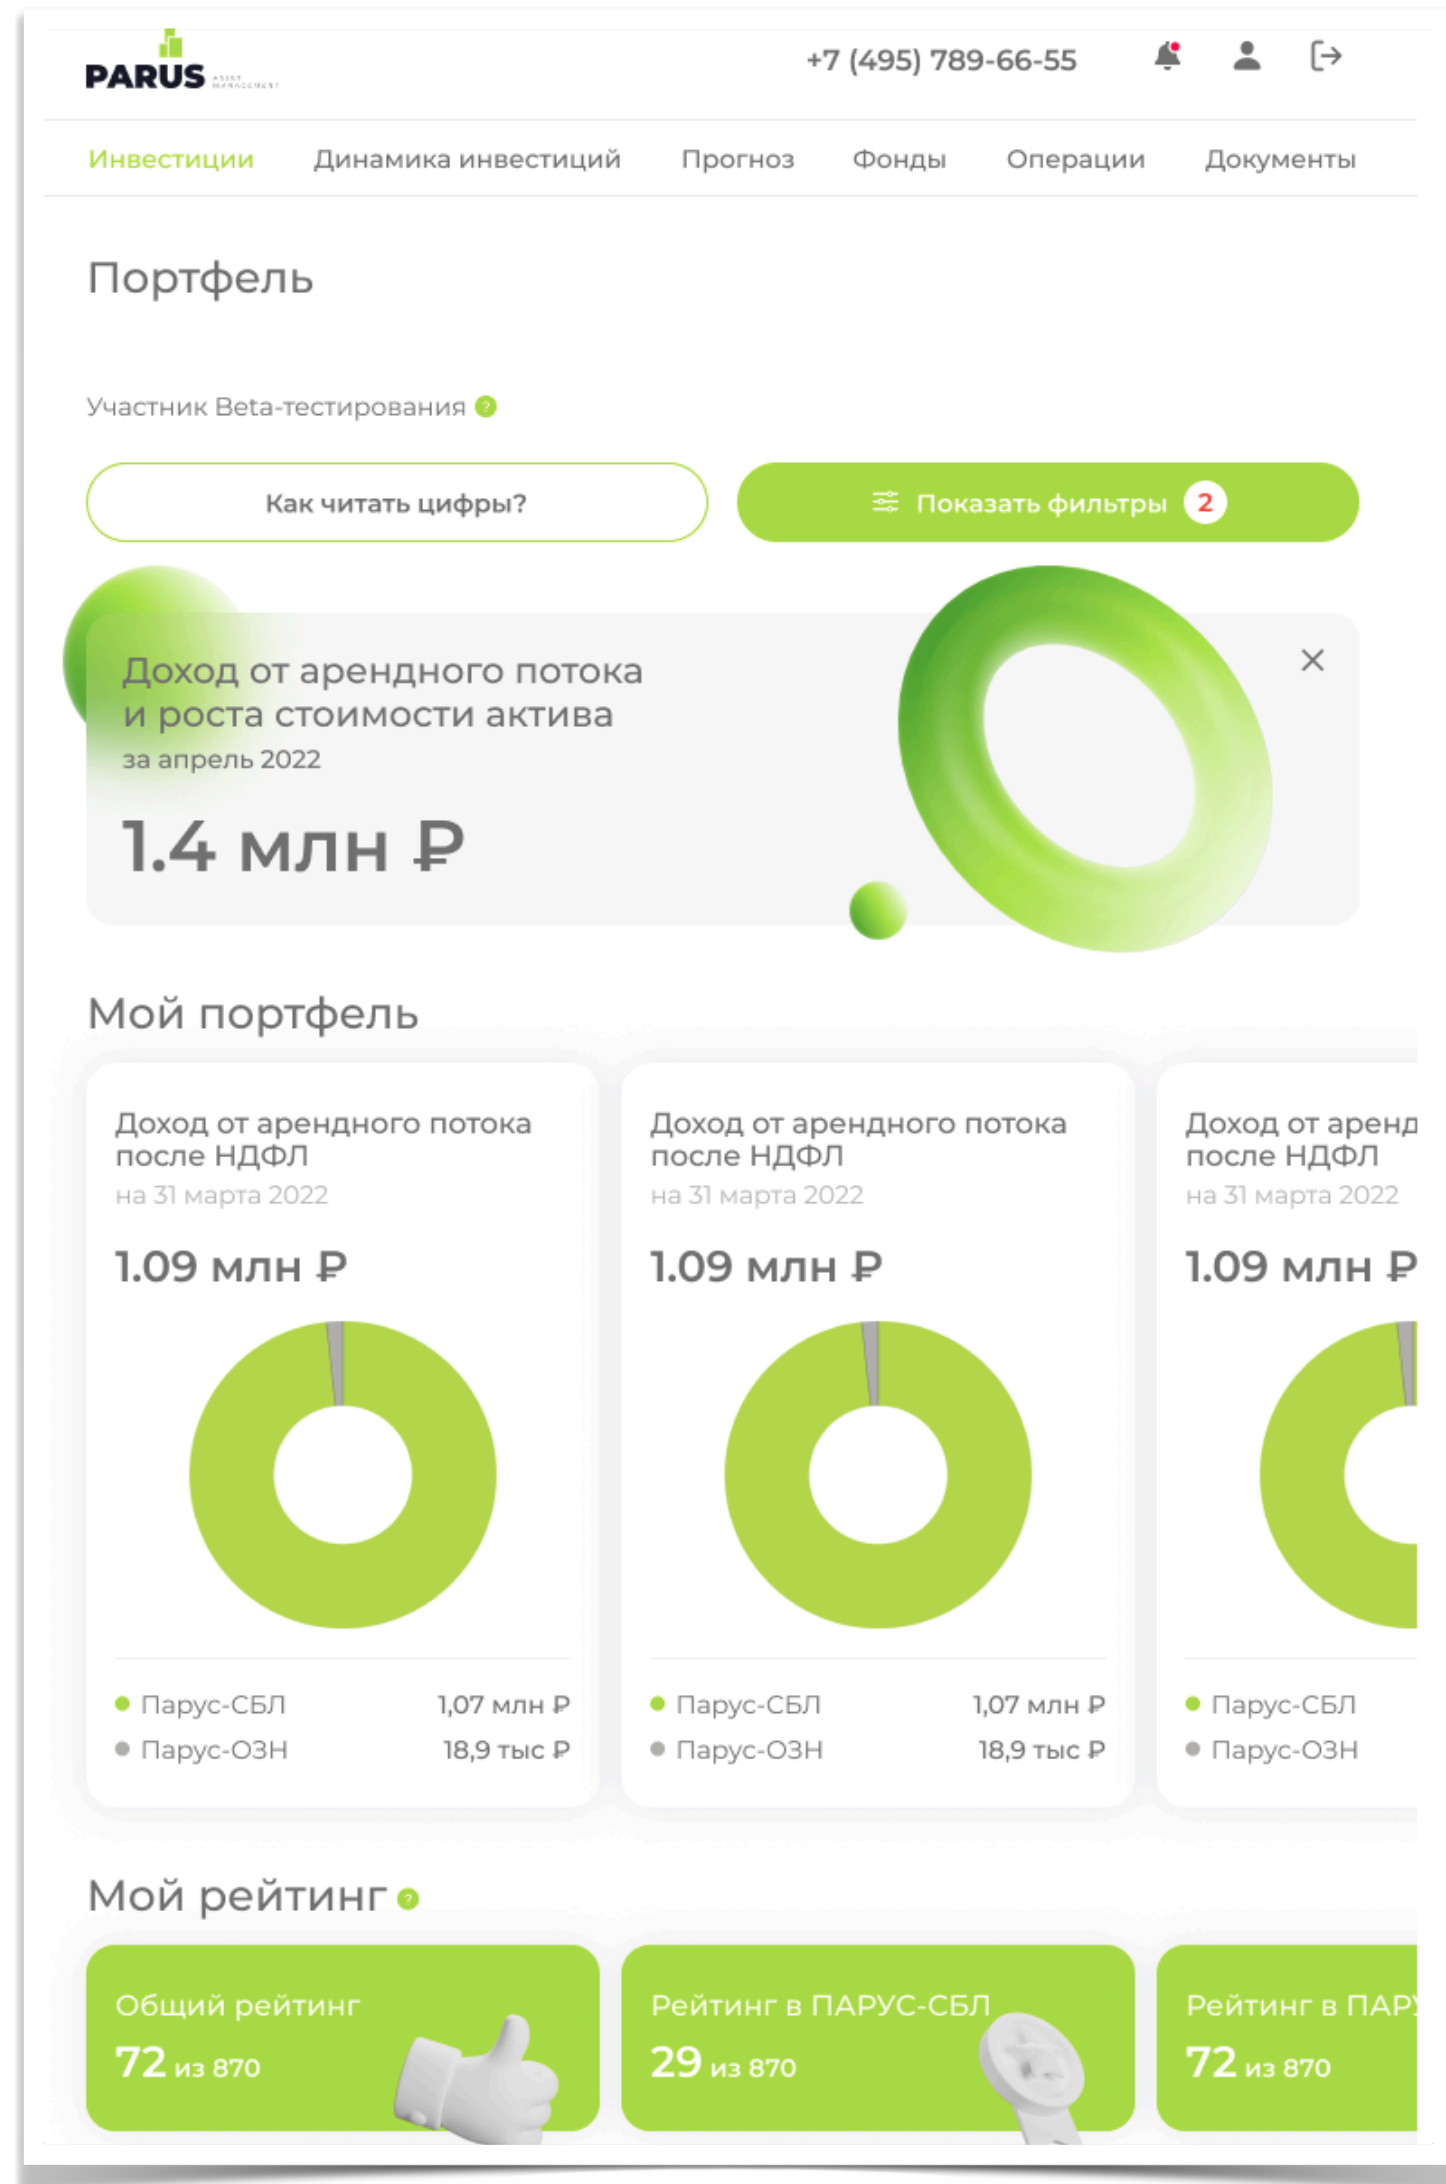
PARUS ASSET MANAGEMENT

+7 (495) 789-66-55

Инвестиции Динамика инвестиций Прогноз Фонды Операции Документы

Портфель

Участник Beta-тестирования

Как читать цифры?

Показать фильтры 2

Доход от арендного потока и роста стоимости актива
за апрель 2022

1.4 млн ₽

Мой портфель

Доход от арендного потока после НДФЛ
на 31 марта 2022

1.09 млн ₽

Парус-СБЛ 1,07 млн ₽
Парус-ОЗН 18,9 тыс ₽

Доход от арендного потока после НДФЛ
на 31 марта 2022

1.09 млн ₽

Парус-СБЛ 1,07 млн ₽
Парус-ОЗН 18,9 тыс ₽

Доход от аренд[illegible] после НДФЛ
на 31 марта 2022

1.09 млн ₽

Парус-СБЛ
Парус-ОЗН

Мой рейтинг

Общий рейтинг
72 из 870

Рейтинг в ПАРУС-СБЛ
29 из 870

Рейтинг в ПАР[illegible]
72 из 870